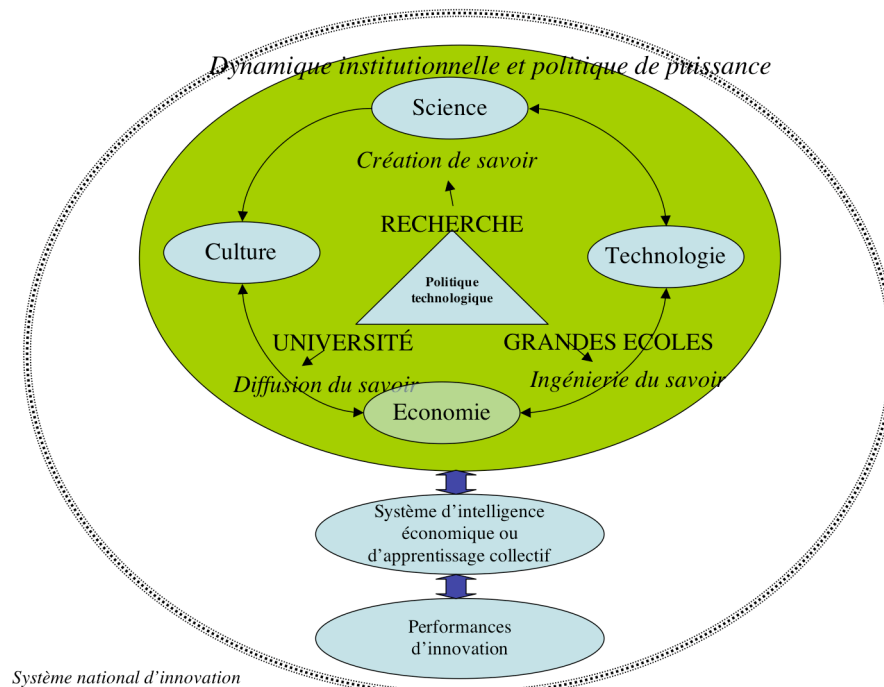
Dynamique institutionnelle et politique de puissance

Science

Création de savoir

RECHERCHE

Culture

Technologie

Politique technologique

UNIVERSITÉ

GRANDES ECOLES

Diffusion du savoir

Ingénierie du savoir

Economie

Système d'intelligence économique ou d'apprentissage collectif

Performances d'innovation

Système national d'innovation